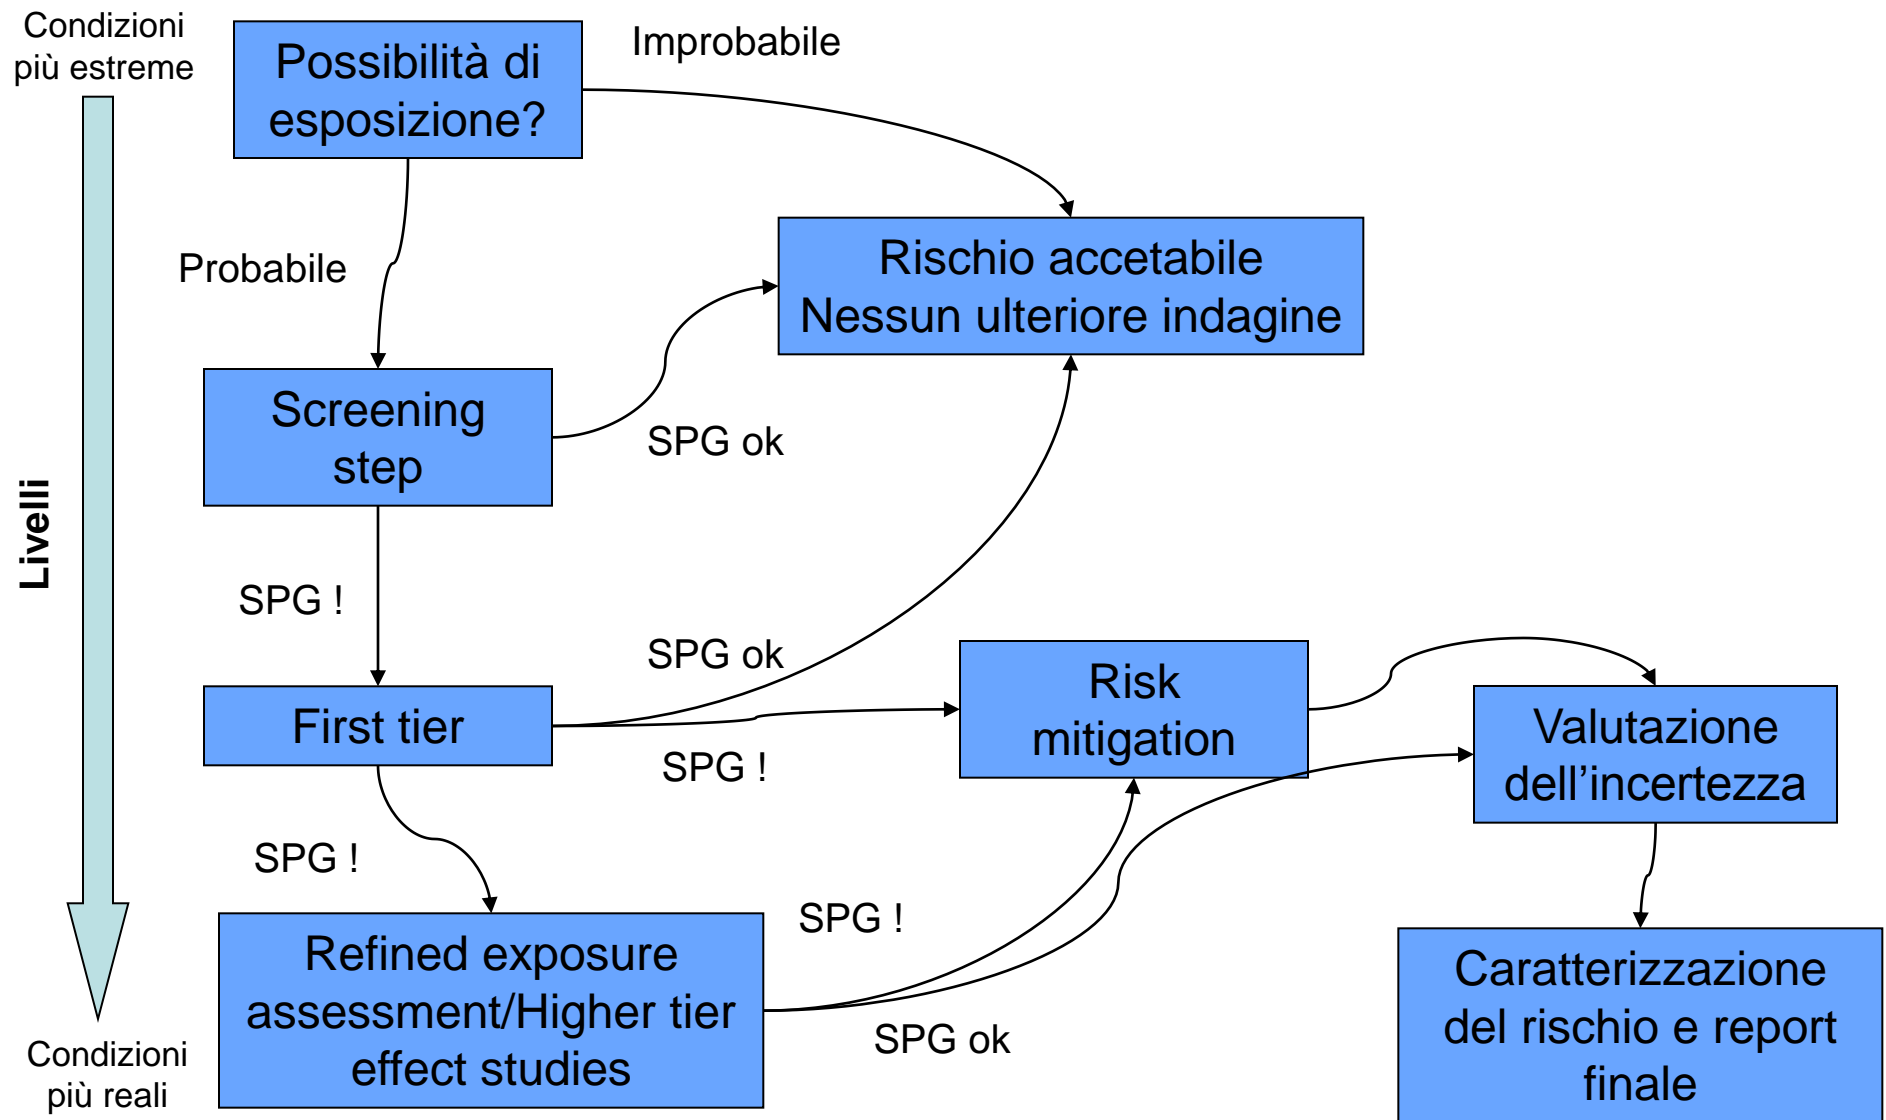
Condizioni più estreme

Possibilità di esposizione?

Improbabile

Rischio accetabile
Nessun ulteriore indagine

Probabile

Screening step

SPG ok

Livelli

SPG !

SPG ok

First tier

Risk mitigation

Valutazione dell’incertezza

SPG !

SPG !

SPG !

Refined exposure assessment/Higher tier effect studies

SPG ok

Caratterizzazione del rischio e report finale

Condizioni più reali